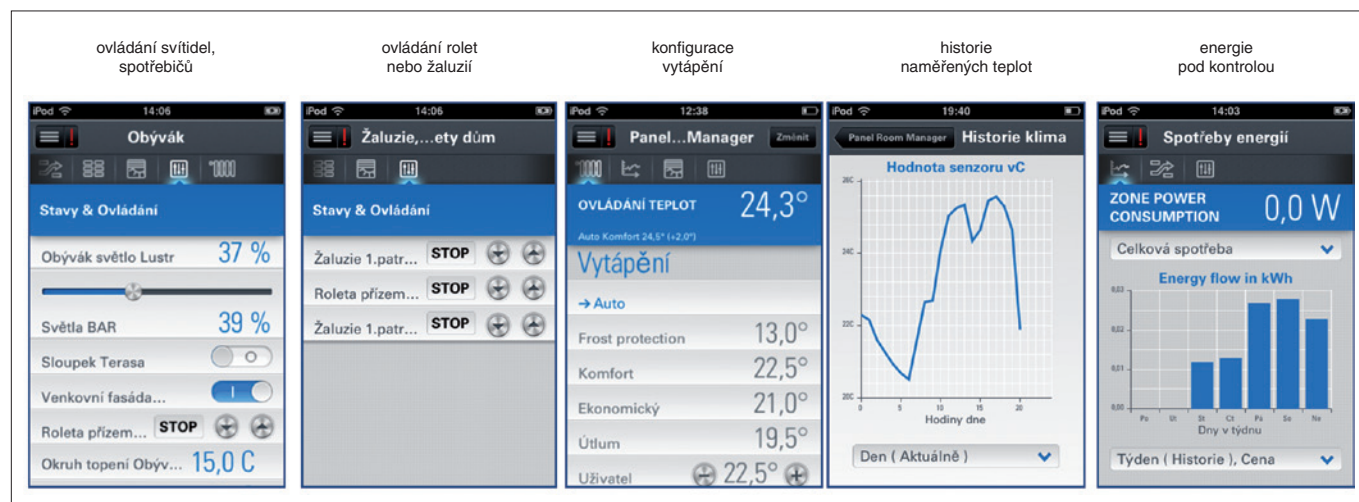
ovládání svítidel, spotřebičů

iPod 14:06
Obývák
Stavy & Ovládání
Obývák světlo Lustr 37 %
Světla BAR 39 %
Sloupek Terasa
Venkovní fasáda...
Roleta přízem... STOP
Okruh topení Obýv... 15,0 C

ovládání rolet nebo žaluzií

iPod 14:06
Žaluzie,...ety dům
Stavy & Ovládání
Žaluzie 1.patr... STOP
Roleta přízem... STOP
Žaluzie 1.patr... STOP

konfigurace vytápění

iPod 12:38
Panel...Manager Změnit
OVLÁDÁNÍ TEPLOT 24,3°
Auto Komfort 24,5° (+2,0°)
Vytápění
→ Auto
Frost protection 13,0°
Komfort 22,5°
Ekonomický 21,0°
Útlum 19,5°
Uživatel 22,5°

historie naměřených teplot

iPod 19:40
Panel Room Manager Historie klima
Hodnota senzoru vC
26C
24C
22C
20C
0 5 10 15 20
Hodiny dne
Den ( Aktuálně )

energie pod kontrolou

iPod 14:03
Spotřeby energií
ZONE POWER CONSUMPTION 0,0 W
Celková spotřeba
Energy flow in kWh
0,03
0,02
0,01
0,00
Po Út St Čt Pá So Ne
Dny v týdnu
Týden ( Historie ), Cena